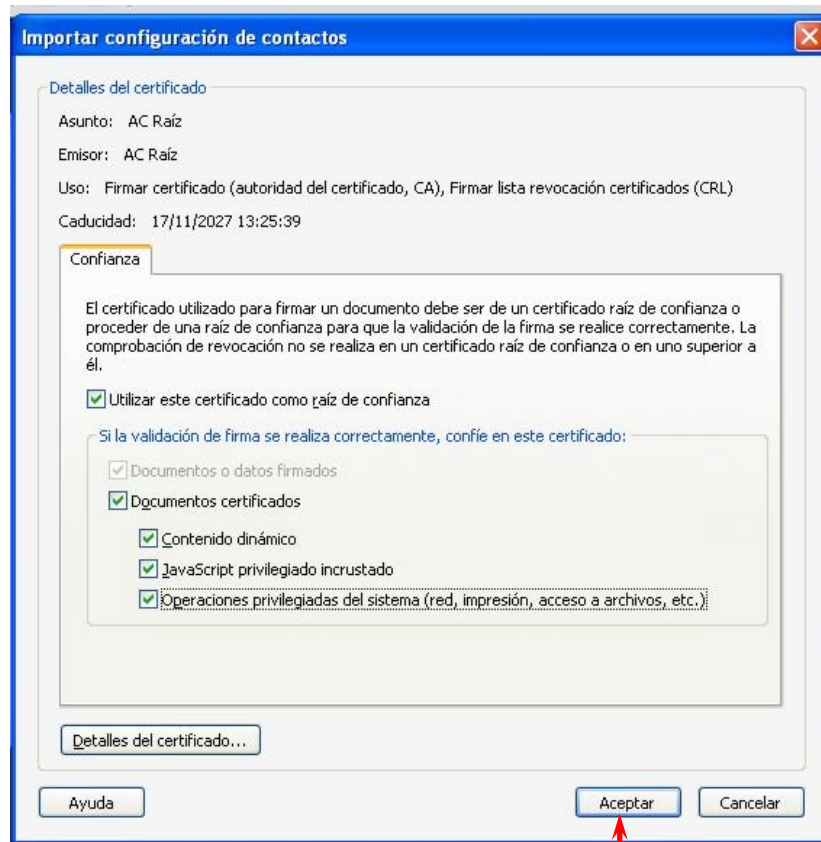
Importar configuración de contactos

Detalles del certificado

Asunto: AC Raíz

Emisor: AC Raíz

Uso: Firmar certificado (autoridad del certificado, CA), Firmar lista revocación certificados (CRL)

Caducidad: 17/11/2027 13:25:39

Confianza

El certificado utilizado para firmar un documento debe ser de un certificado raíz de confianza o proceder de una raíz de confianza para que la validación de la firma se realice correctamente. La comprobación de revocación no se realiza en un certificado raíz de confianza o en uno superior a él.

Utilizar este certificado como raíz de confianza

Si la validación de firma se realiza correctamente, confíe en este certificado:

Documentos o datos firmados

Documentos certificados

Contenido dinámico

JavaScript privilegiado incrustado

Operaciones privilegiadas del sistema (red, impresión, acceso a archivos, etc.)

Detalles del certificado...

Ayuda

Aceptar

Cancelar